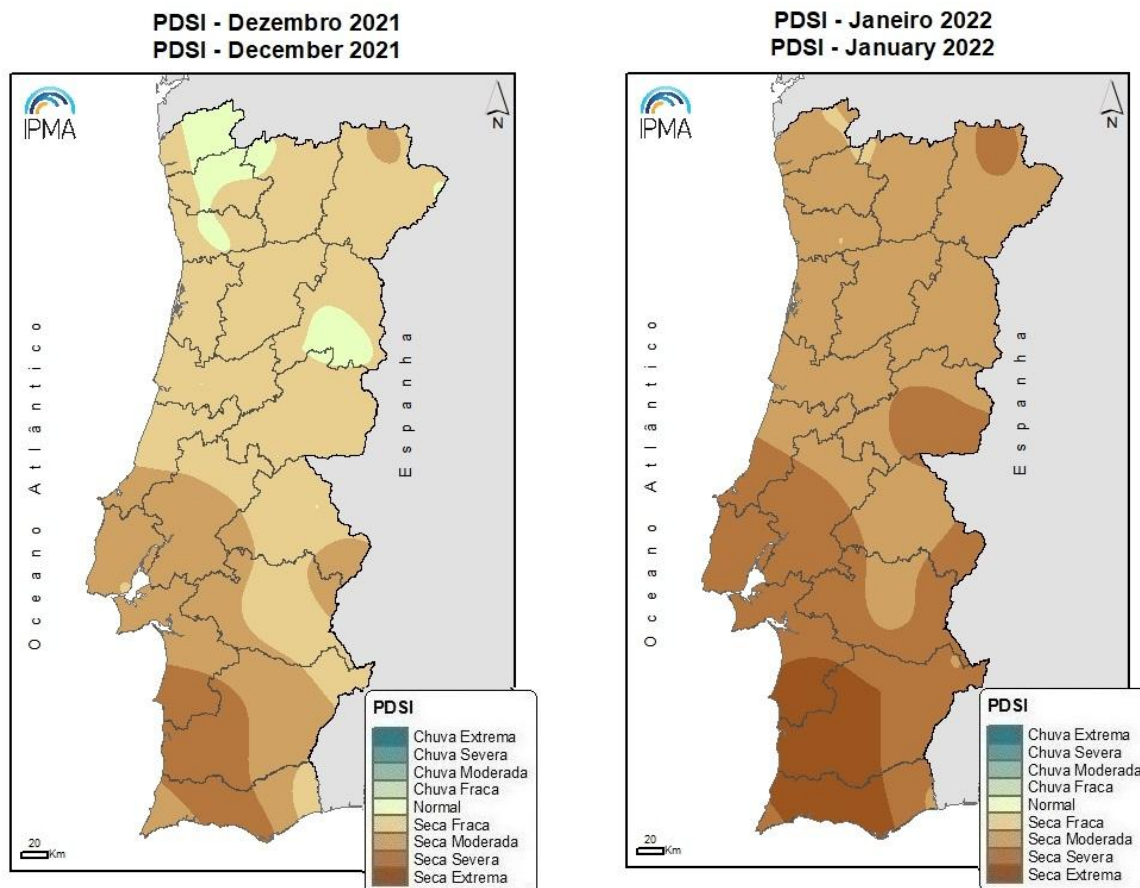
PDSI - Dezembro 2021
PDSI - December 2021

IPMA

N

Oceano Atlântico

Espanha

PDSI
Chuva Extrema
Chuva Severa
Chuva Moderada
Chuva Fraca
Normal
Seca Fraca
Seca Moderada
Seca Severa
Seca Extrema

20 Km

PDSI - Janeiro 2022
PDSI - January 2022

IPMA

N

Oceano Atlântico

Espanha

PDSI
Chuva Extrema
Chuva Severa
Chuva Moderada
Chuva Fraca
Normal
Seca Fraca
Seca Moderada
Seca Severa
Seca Extrema

20 Km